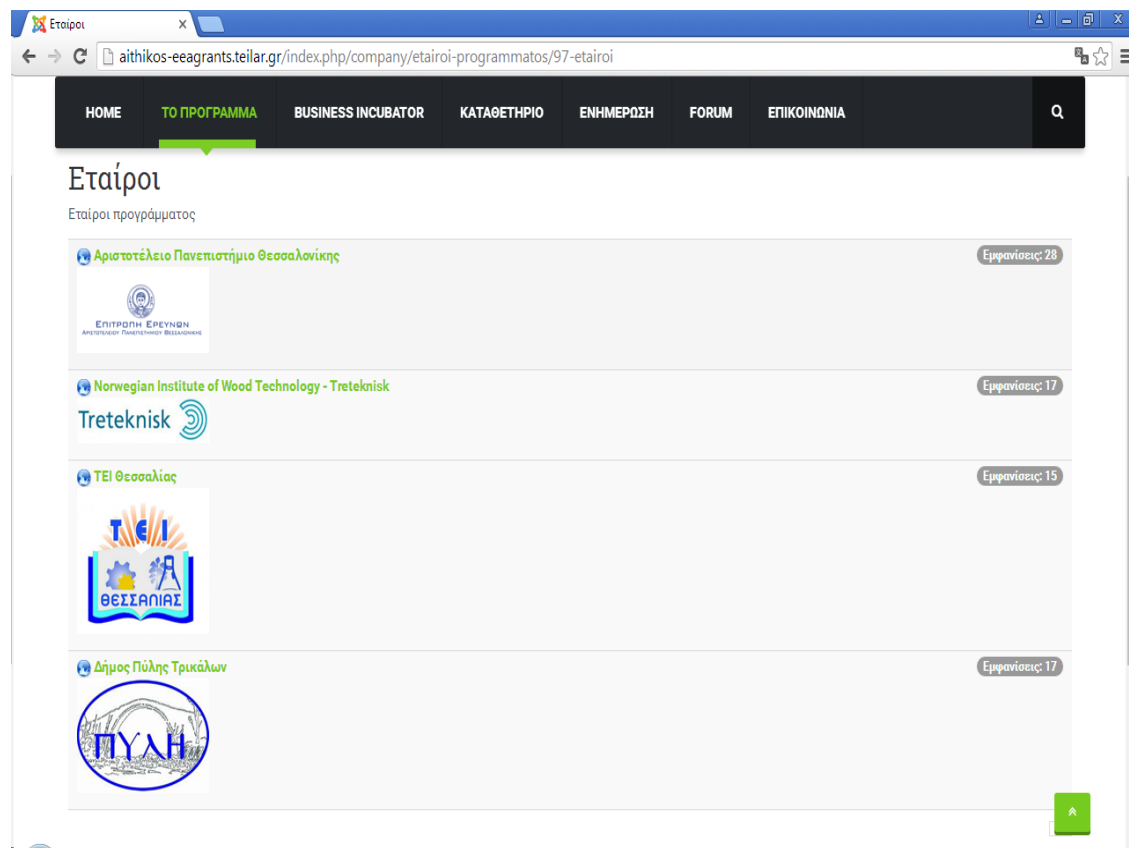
Εταίροι
×
aithikos-eeagrants.teilar.gr/index.php/company/etairoi-programmatos/97-etairoi

HOME  ΤΟ ΠΡΟΓΡΑΜΜΑ  BUSINESS INCUBATOR  ΚΑΤΑΘΕΤΗΡΙΟ  ΕΝΗΜΕΡΩΣΗ  FORUM  ΕΠΙΚΟΙΝΩΝΙΑ

Εταίροι

Εταίροι προγράμματος

Αριστοτέλειο Πανεπιστήμιο Θεσσαλονίκης
Εμφανίσεις: 28

ΕΠΙΤΡΟΠΗ ΕΡΕΥΝΩΝ
ΑΡΙΣΤΟΤΕΛΕΙΟΥ ΠΑΝΕΠΙΣΤΗΜΙΟΥ ΘΕΣΣΑΛΟΝΙΚΗΣ

Norwegian Institute of Wood Technology - Treteknisk
Εμφανίσεις: 17

Treteknisk

ΤΕΙ Θεσσαλίας
Εμφανίσεις: 15

ΤΕΙ
ΘΕΣΣΑΛΙΑΣ

Δήμος Πύλης Τρικάλων
Εμφανίσεις: 17

ΠΥΛΗ